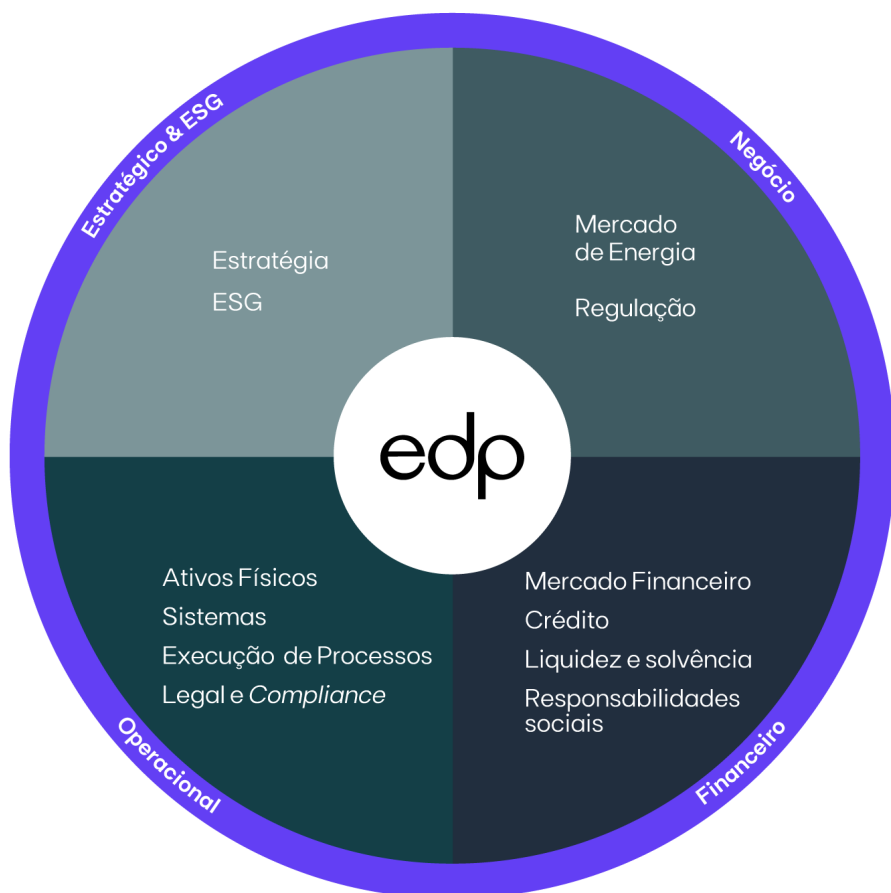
Estratégico & ESG

Estratégia

ESG

Negócio

Mercado de Energia

Regulação

edp

Ativos Físicos

Sistemas

Execução de Processos

Legal e *Compliance*

Operacional

Mercado Financeiro

Crédito

Liquidez e solvência

Responsabilidades sociais

Financeiro